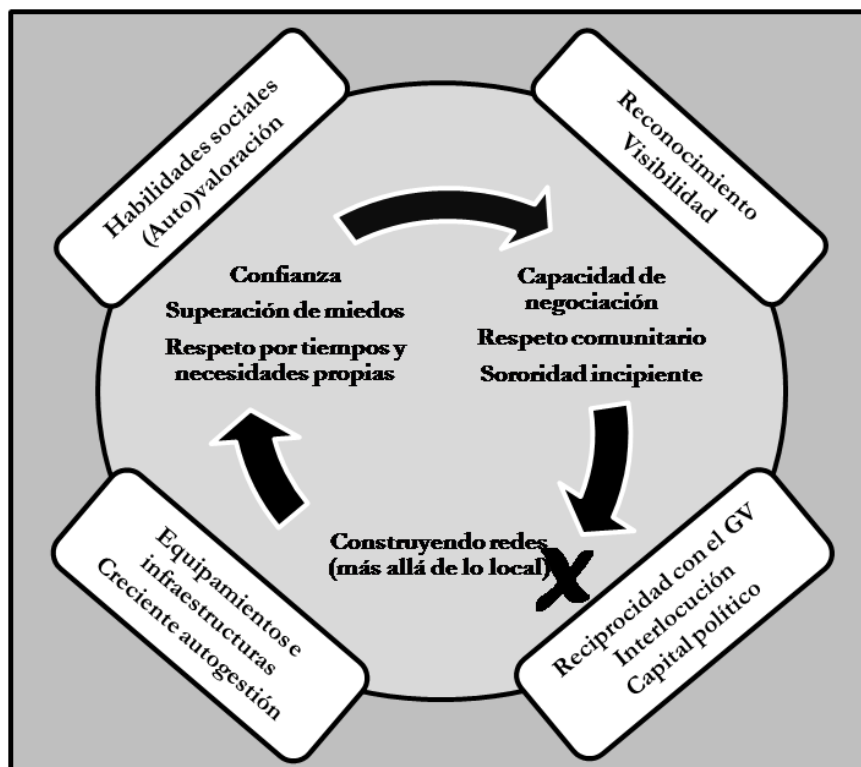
Habilidades sociales
(Auto)valoración

Reconocimiento
Visibilidad

Confianza
Superación de miedos
Respeto por tiempos y necesidades propias

Capacidad de negociación
Respeto comunitario
Sororidad incipiente

Equipamientos e infraestructuras
Creciente autogestión

Construyendo redes
(más allá de lo local)

X

Reciprocidad con el GV
Interlocución
Capital político